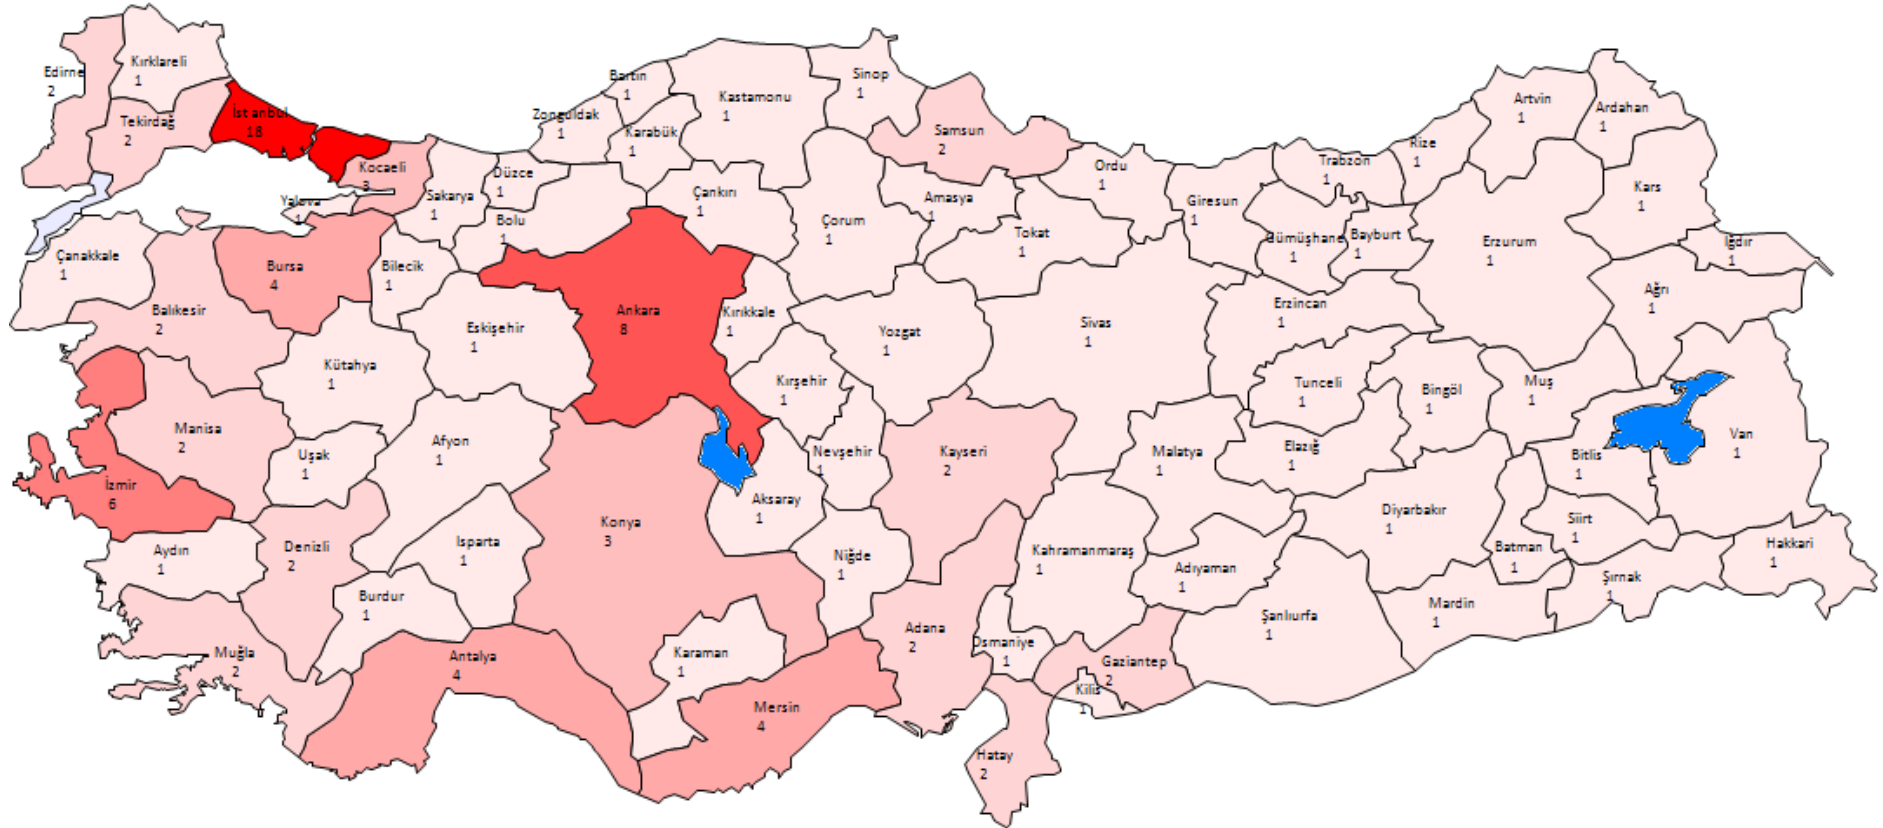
Edirne
2
Kırklareli
1
İst anbul
18
Tekirdağ
2
Kocaeli
3
Yalova
1
Bartın
1
Zonguldak
1
Karabük
1
Kastamonu
1
Sinop
1
Samsun
2
Artvin
1
Ardahan
1
Rize
1
Trabzon
1
Ordu
1
Giresun
1
Düzce
1
Sakarya
1
Bolu
1
Çankırı
1
Çorum
1
Amasya
1
Tokat
1
Gümüşhane
1
Bayburt
1
Erzurum
1
Kars
1
Iğdır
1
Çanakkale
1
Bursa
4
Bilecik
1
Ankara
8
Kırıkkale
1
Yozgat
1
Sivas
1
Erzincan
1
Ağrı
1
Balıkesir
2
Eskişehir
1
Kütahya
1
Kırşehir
1
Tunceli
1
Bingöl
1
Muş
1
Manisa
2
Uşak
1
Afyon
1
Nevşehir
1
Kayseri
2
Malatya
1
Elazığ
1
Bitlis
1
Van
1
İzmir
6
Aksaray
1
Konya
3
Diyarbakır
1
Siirt
1
Aydın
1
Denizli
2
Isparta
1
Niğde
1
Kahramanmaraş
1
Adıyaman
1
Batman
1
Hakkari
1
Şırnak
1
Burdur
1
Adana
2
Osmaniye
1
Şanlıurfa
1
Mardin
1
Muğla
2
Antalya
4
Karaman
1
Gaziantep
2
Kilis
1
Mersin
4
Hatay
2